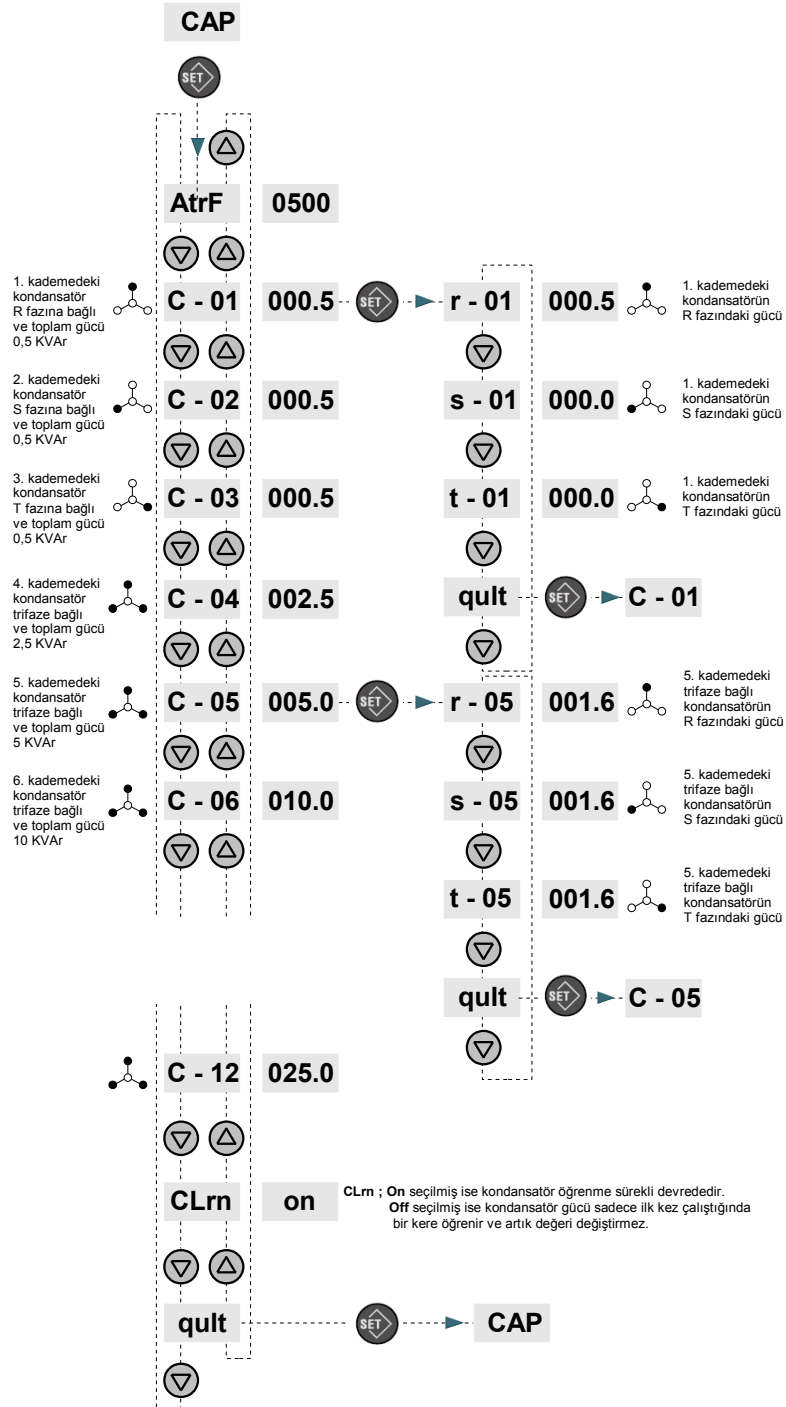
CAP

SET

AtrF 0500

1. kademedeki kondansatör R fazına bağlı ve toplam gücü 0,5 KVAr

C - 01 000.5 SET r - 01 000.5

1. kademedeki kondansatörün R fazındaki gücü

2. kademedeki kondansatör S fazına bağlı ve toplam gücü 0,5 KVAr

C - 02 000.5 s - 01 000.0

1. kademedeki kondansatörün S fazındaki gücü

3. kademedeki kondansatör T fazına bağlı ve toplam gücü 0,5 KVAr

C - 03 000.5 t - 01 000.0

1. kademedeki kondansatörün T fazındaki gücü

4. kademedeki kondansatör trifaze bağlı ve toplam gücü 2,5 KVAr

C - 04 002.5 qult SET C - 01

5. kademedeki kondansatör trifaze bağlı ve toplam gücü 5 KVAr

C - 05 005.0 SET r - 05 001.6

5. kademedeki trifaze bağlı kondansatörün R fazındaki gücü

6. kademedeki kondansatör trifaze bağlı ve toplam gücü 10 KVAr

C - 06 010.0 s - 05 001.6

5. kademedeki trifaze bağlı kondansatörün S fazındaki gücü

t - 05 001.6

5. kademedeki trifaze bağlı kondansatörün T fazındaki gücü

qult SET C - 05

C - 12 025.0

CLrn on

CLrn ; On seçilmiş ise kondansatör öğrenme sürekli devrededir. Off seçilmiş ise kondansatör gücü sadece ilk kez çalıştığında bir kere öğrenir ve artık değeri değiştirmez.

qult SET CAP